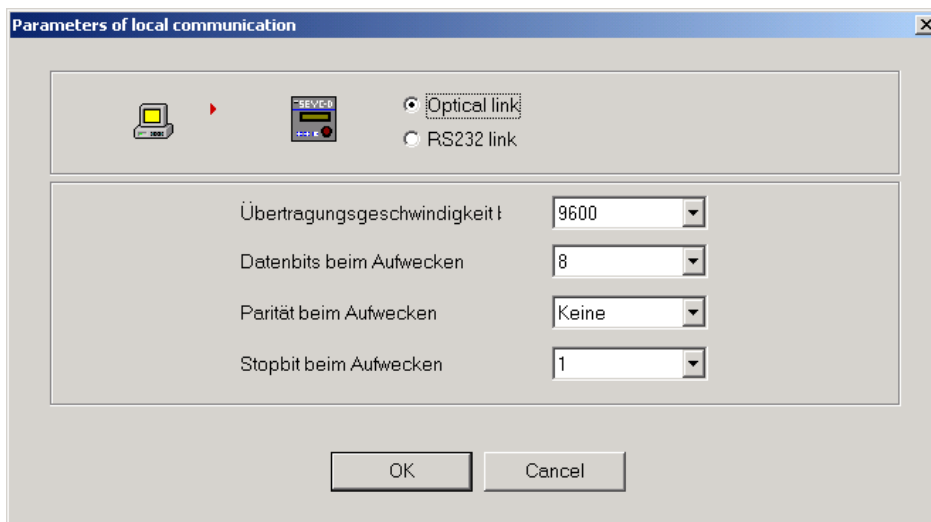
Parameters of local communication

SEVC-D

Optical link

RS232 link

Übertragungsgeschwindigkeit I

9600

Datenbits beim Aufwecken

8

Parität beim Aufwecken

Keine

Stopbit beim Aufwecken

1

OK

Cancel